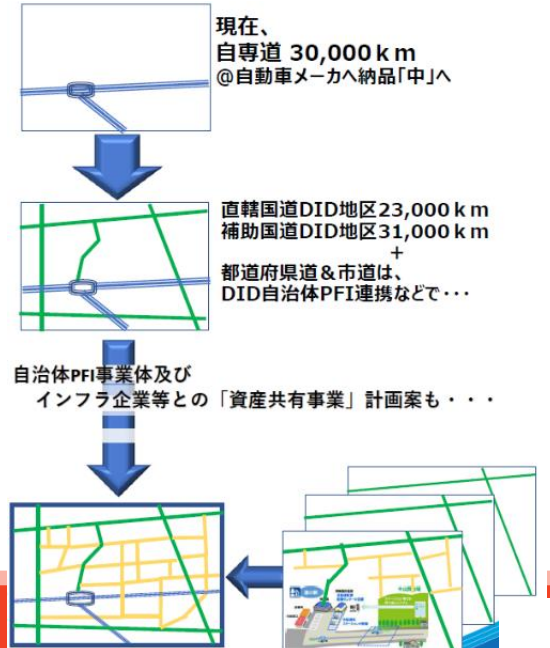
現在、
自専道 30,000ｋｍ
@自動車メーカへ納品「中」へ

直轄国道DID地区23,000ｋｍ
補助国道DID地区31,000ｋｍ
＋
都道府県道＆市道は、
DID自治体PFI連携などで・・・

自治体PFI事業体及び
インフラ企業等との「資産共有事業」計画案も・・・